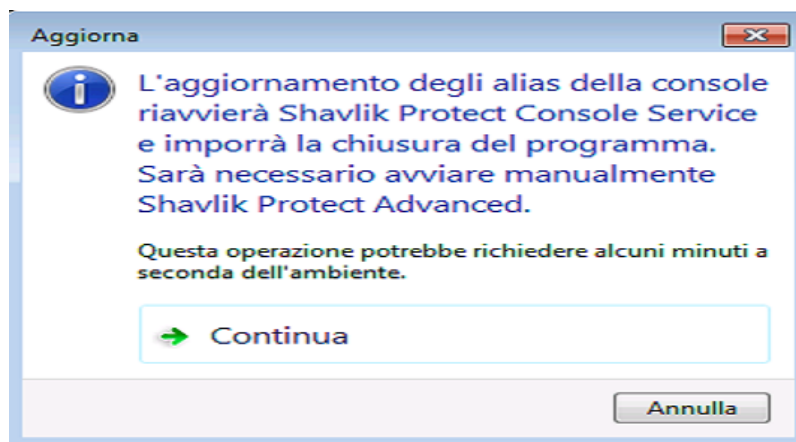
Aggiorna

L'aggiornamento degli alias della console riavvierà Shavlik Protect Console Service e imporrà la chiusura del programma. Sarà necessario avviare manualmente Shavlik Protect Advanced.

Questa operazione potrebbe richiedere alcuni minuti a seconda dell'ambiente.

Continua

Annulla